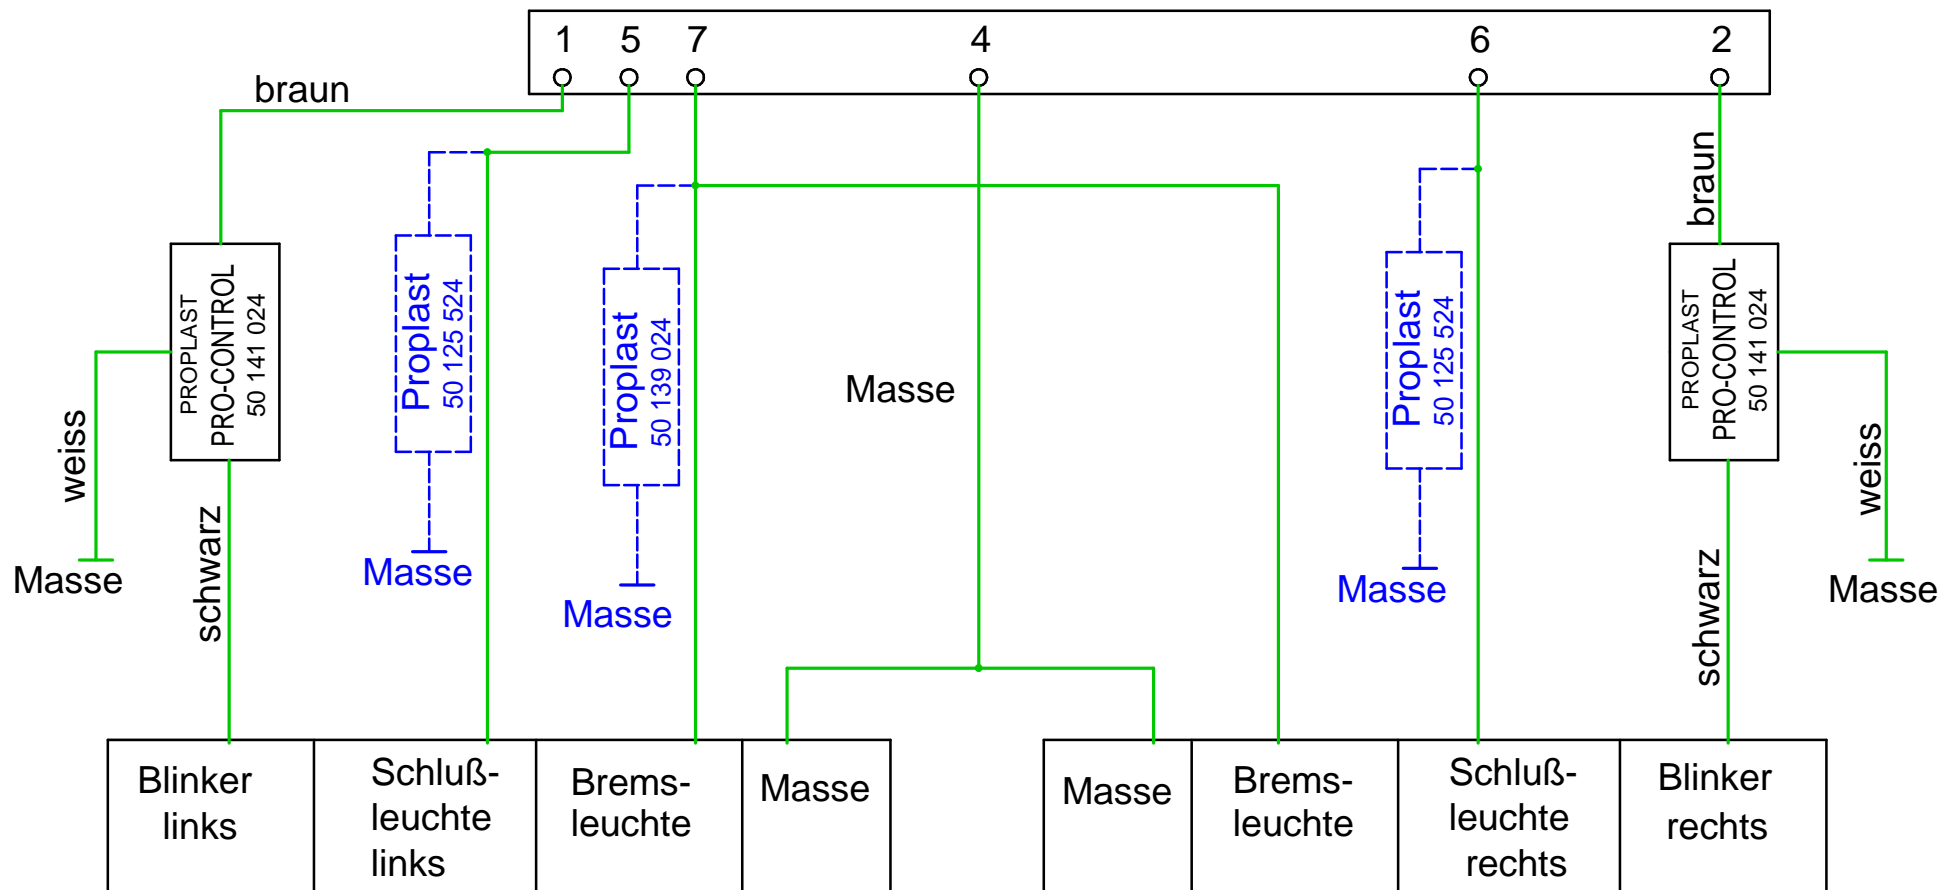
1 5 7 4 6 2

braun

PROPLAST
PRO-CONTROL
50 141 024

weiss

Masse

schwarz

Proplast
50 125 524

Masse

Proplast
50 139 024

Masse

Masse

Proplast
50 125 524

Masse

braun

PROPLAST
PRO-CONTROL
50 141 024

weiss

Masse

schwarz

| Blinker links | Schluß-leuchte links | Brems-leuchte | Masse |
|---|---|---|---|

| Masse | Brems-leuchte | Schluß-leuchte rechts | Blinker rechts |
|---|---|---|---|